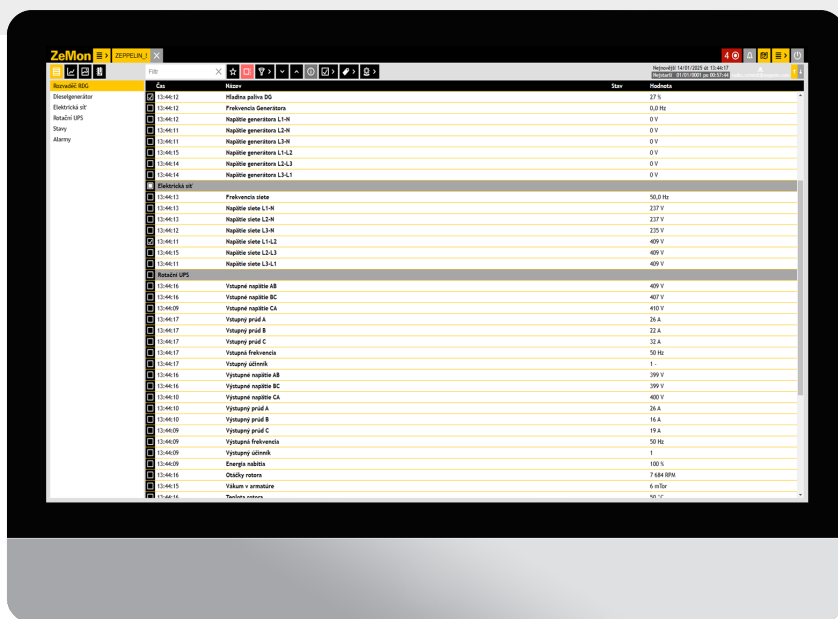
ZeMon ZEPPELIN_I

4

Filtr

Nejnovější 14/01/2025 at 13:44:17
Nejstarší 01/01/0001 po 00:57:44

Rozvaděč RDG
Dieselgenerátor
Elektrická síť
Rotační UPS
Stavy
Alarmy

| Čas | Název | Stav | Hodnota |
|---|---|---|---|
| 13:44:12 | Hladina paliva DG | | 27 % |
| 13:44:12 | Frekvencia Generátora | | 0,0 Hz |
| 13:44:12 | Napätie generátora L1-N | | 0 V |
| 13:44:11 | Napätie generátora L2-N | | 0 V |
| 13:44:11 | Napätie generátora L3-N | | 0 V |
| 13:44:15 | Napätie generátora L1-L2 | | 0 V |
| 13:44:14 | Napätie generátora L2-L3 | | 0 V |
| 13:44:14 | Napätie generátora L3-L1 | | 0 V |
| Elektrická síť | | | |
| 13:44:13 | Frekvencia siete | | 50,0 Hz |
| 13:44:13 | Napätie siete L1-N | | 237 V |
| 13:44:13 | Napätie siete L2-N | | 237 V |
| 13:44:12 | Napätie siete L3-N | | 235 V |
| 13:44:11 | Napätie siete L1-L2 | | 409 V |
| 13:44:15 | Napätie siete L2-L3 | | 409 V |
| 13:44:11 | Napätie siete L3-L1 | | 409 V |
| Rotační UPS | | | |
| 13:44:16 | Vstupné napätie AB | | 409 V |
| 13:44:16 | Vstupné napätie BC | | 407 V |
| 13:44:09 | Vstupné napätie CA | | 410 V |
| 13:44:17 | Vstupný prúd A | | 26 A |
| 13:44:17 | Vstupný prúd B | | 22 A |
| 13:44:17 | Vstupný prúd C | | 32 A |
| 13:44:17 | Vstupná frekvencia | | 50 Hz |
| 13:44:17 | Vstupný účinník | | 1 - |
| 13:44:16 | Výstupné napätie AB | | 399 V |
| 13:44:16 | Výstupné napätie BC | | 399 V |
| 13:44:10 | Výstupné napätie CA | | 400 V |
| 13:44:10 | Výstupný prúd A | | 26 A |
| 13:44:10 | Výstupný prúd B | | 16 A |
| 13:44:09 | Výstupný prúd C | | 19 A |
| 13:44:09 | Výstupná frekvencia | | 50 Hz |
| 13:44:09 | Výstupný účinník | | 1 |
| 13:44:09 | Energia nabitia | | 100 % |
| 13:44:16 | Otáčky rotora | | 7 684 RPM |
| 13:44:15 | Vákum v armatúre | | 6 mTor |
| 13:44:16 | Teplota rotora | | 50 °C |